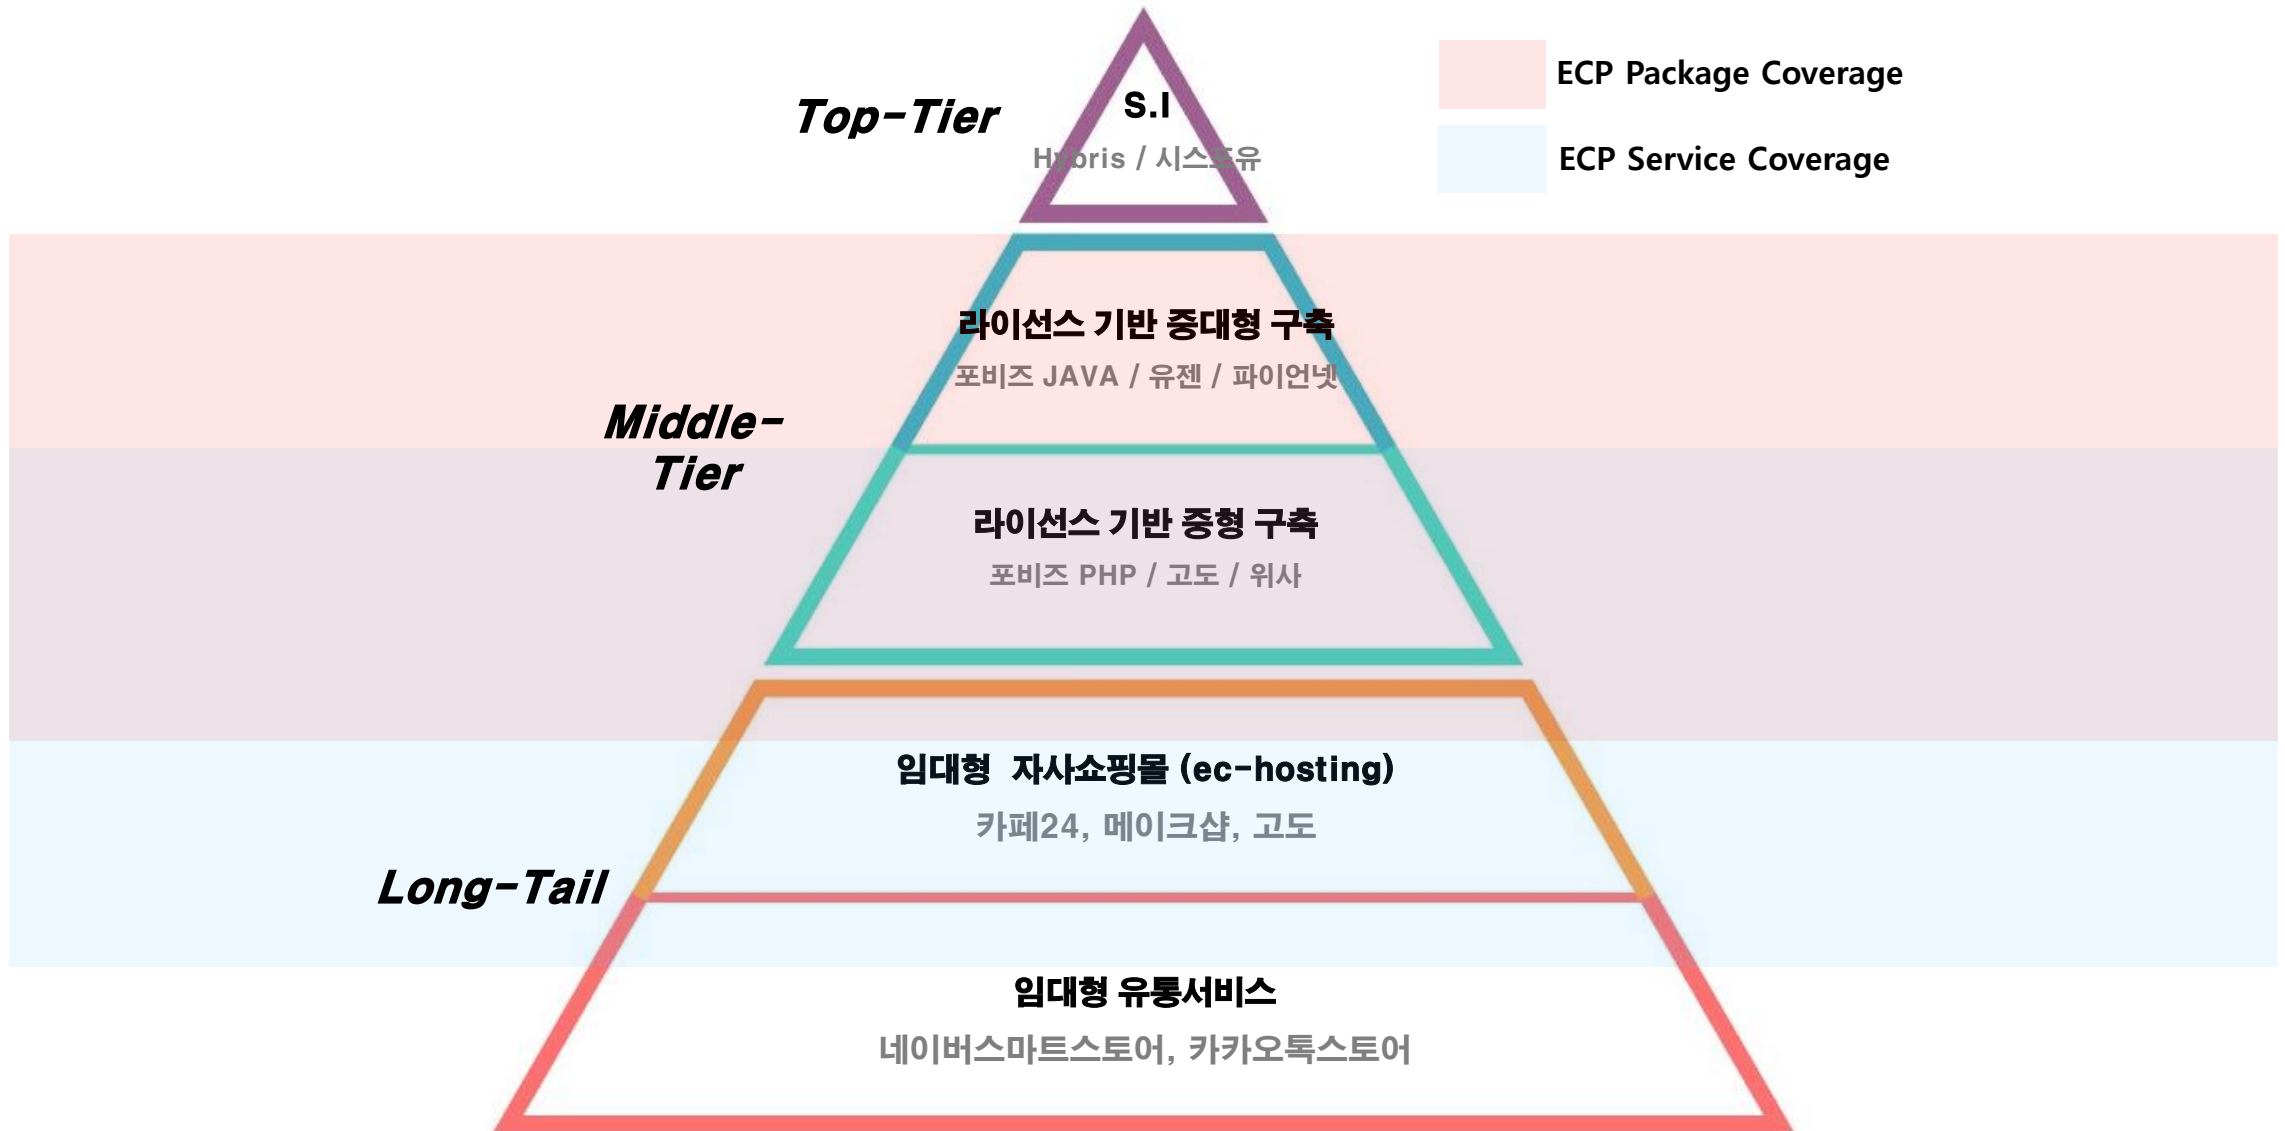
ECP Package Coverage

ECP Service Coverage

Top-Tier

S.I

Hybris / 시스포유

Middle-Tier

라이선스 기반 중대형 구축

포비즈 JAVA / 유젠 / 파이언넷

라이선스 기반 중형 구축

포비즈 PHP / 고도 / 위사

Long-Tail

임대형 자사쇼핑몰 (ec-hosting)

카페24, 메이크샵, 고도

임대형 유통서비스

네이버스마트스토어, 카카오톡스토어